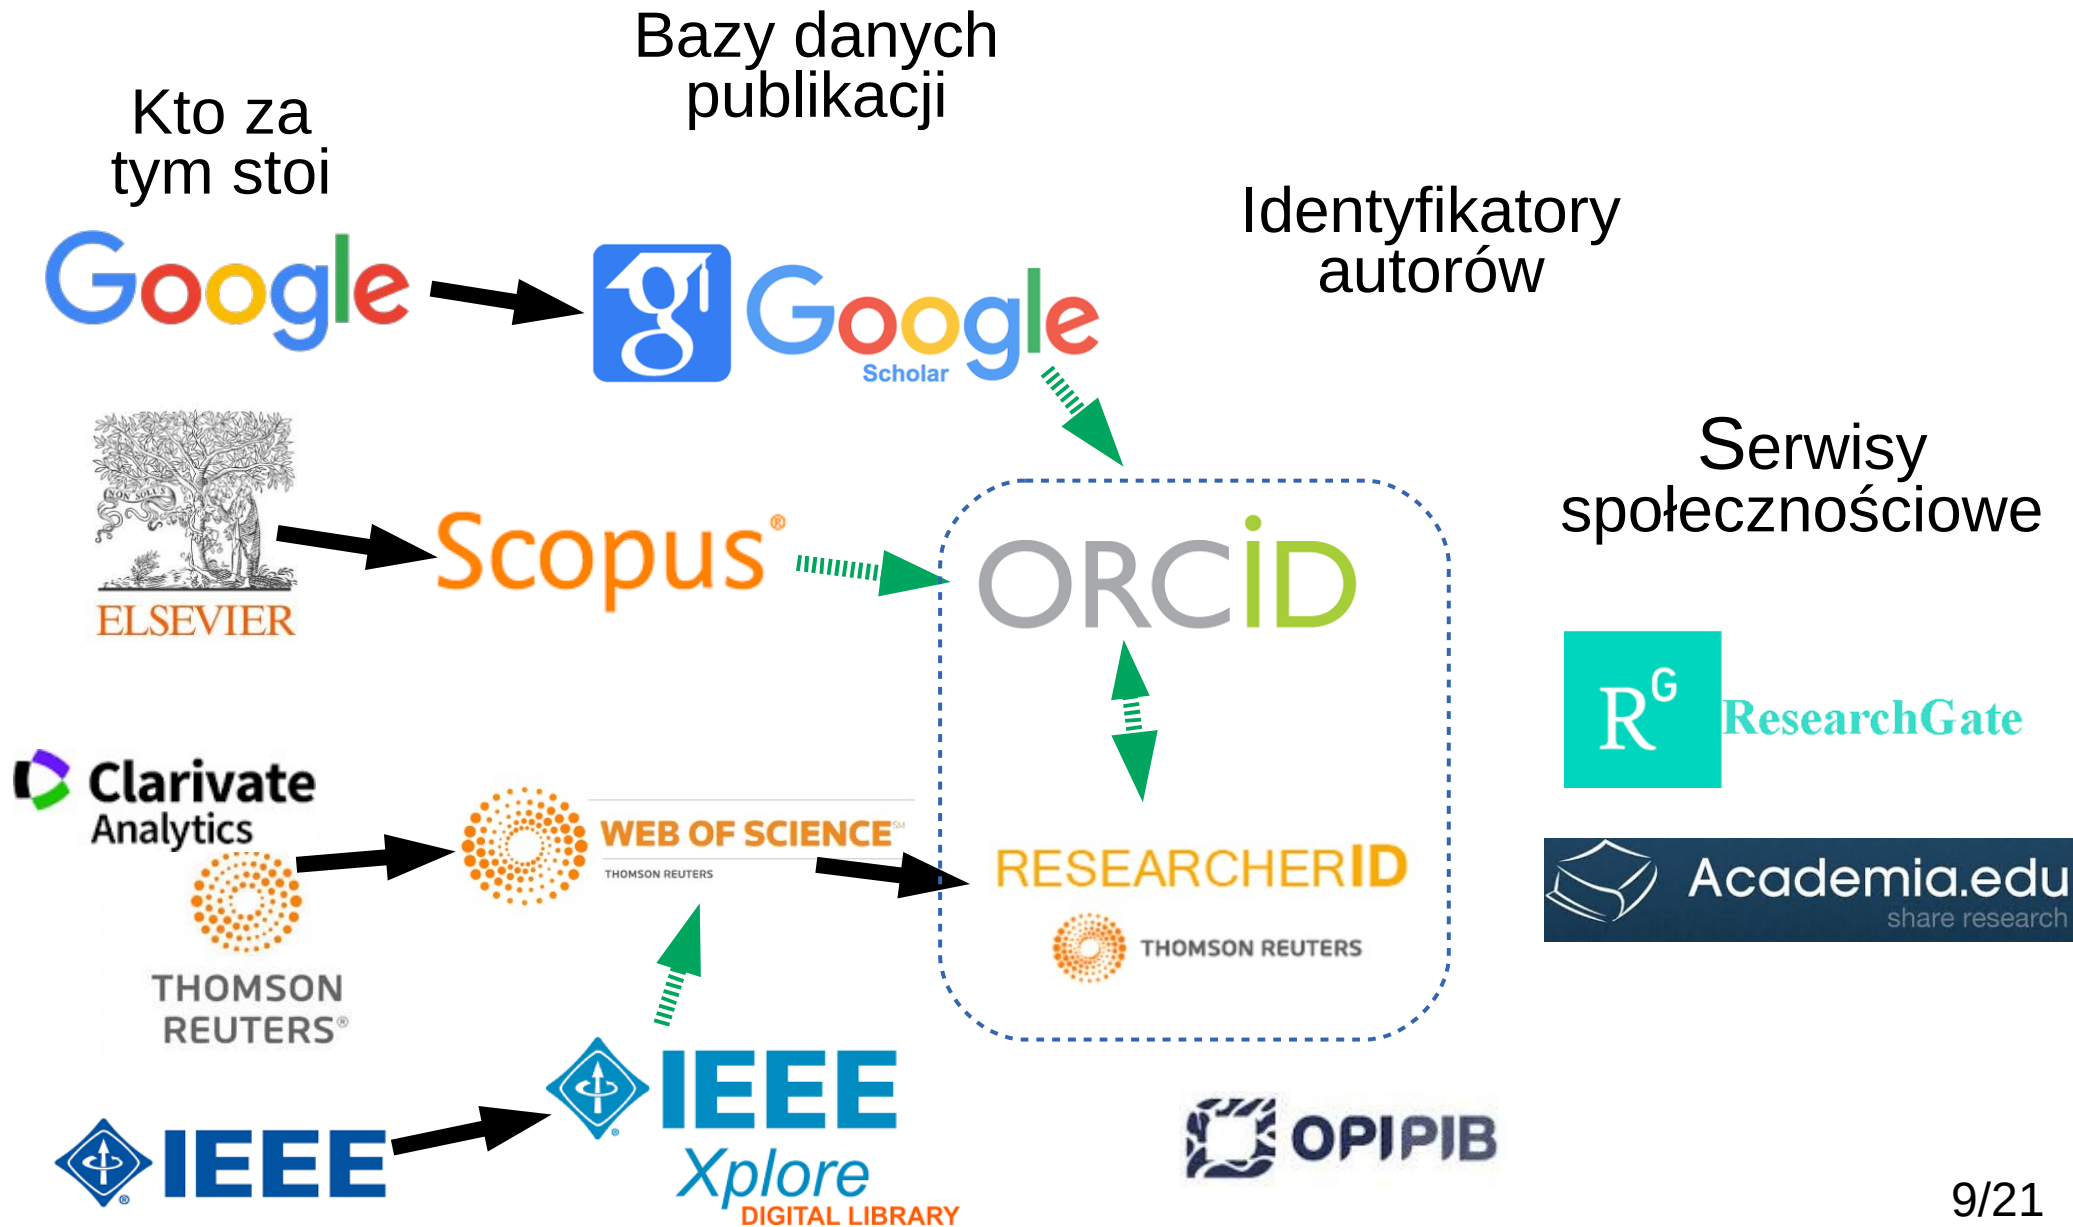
Bazy danych publikacji

Kto za tym stoi

Identyfikatory autorów

Google

Google Scholar

Serwisy społecznościowe

NON SOLUS

ELSEVIER

Scopus®

ORCID

$R^G$ ResearchGate

Clarivate Analytics

THOMSON REUTERS®

WEB OF SCIENCE℠

THOMSON REUTERS

RESEARCHERID

THOMSON REUTERS

Academia.edu
share research

IEEE

IEEE Xplore
DIGITAL LIBRARY

OPI PIB

9/21